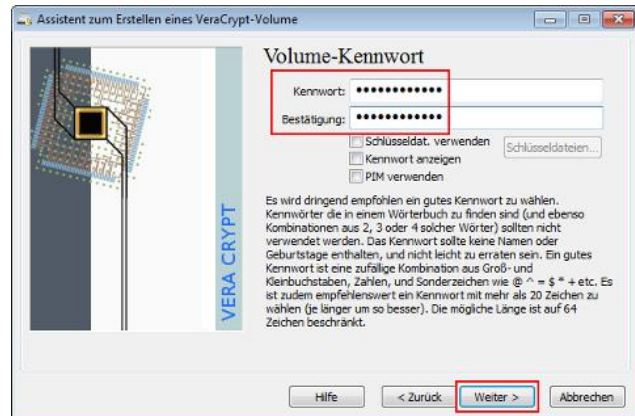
Assistent zum Erstellen eines VeraCrypt-Volume

Volume-Kennwort

Kennwort: ••••••••••••

Bestätigung: ••••••••••••

Schlüsseldat. verwenden

Schlüsseldateien...

Kennwort anzeigen

PIM verwenden

VERA CRYPT

Es wird dringend empfohlen ein gutes Kennwort zu wählen. Kennwörter die in einem Wörterbuch zu finden sind (und ebenso Kombinationen aus 2, 3 oder 4 solcher Wörter) sollten nicht verwendet werden. Das Kennwort sollte keine Namen oder Geburtstage enthalten, und nicht leicht zu erraten sein. Ein gutes Kennwort ist eine zufällige Kombination aus Groß- und Kleinbuchstaben, Zahlen, und Sonderzeichen wie @ ^ = $ * + etc. Es ist zudem empfehlenswert ein Kennwort mit mehr als 20 Zeichen zu wählen (je länger um so besser). Die mögliche Länge ist auf 64 Zeichen beschränkt.

Hilfe

< Zurück

Weiter >

Abbrechen